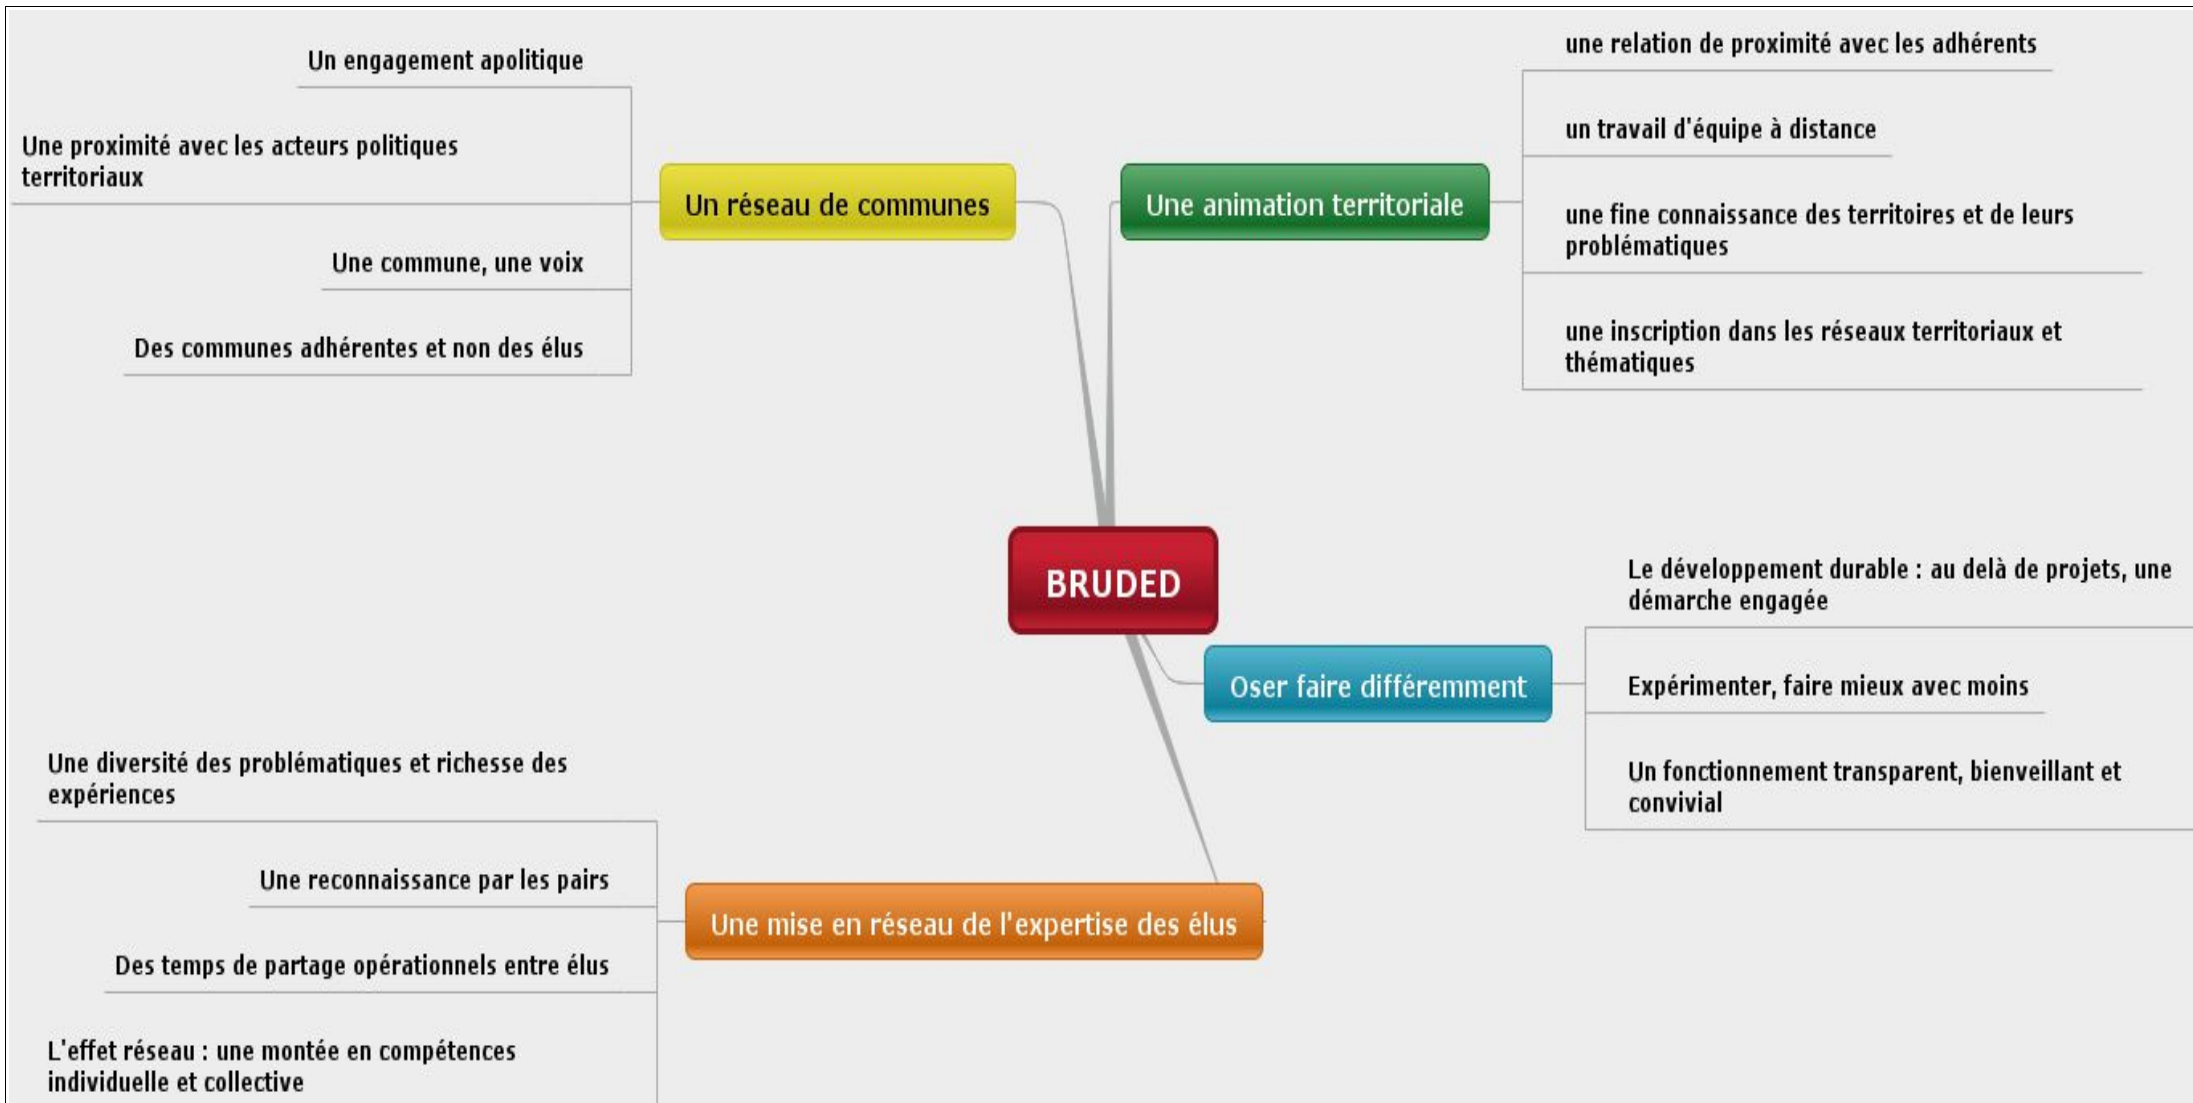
BRUDED

Un réseau de communes

Un engagement apolitique

Une proximité avec les acteurs politiques territoriaux

Une commune, une voix

Des communes adhérentes et non des élus

Une animation territoriale

une relation de proximité avec les adhérents

un travail d'équipe à distance

une fine connaissance des territoires et de leurs problématiques

une inscription dans les réseaux territoriaux et thématiques

Oser faire différemment

Le développement durable : au delà de projets, une démarche engagée

Expérimenter, faire mieux avec moins

Un fonctionnement transparent, bienveillant et convivial

Une mise en réseau de l'expertise des élus

Une diversité des problématiques et richesse des expériences

Une reconnaissance par les pairs

Des temps de partage opérationnels entre élus

L'effet réseau : une montée en compétences individuelle et collective